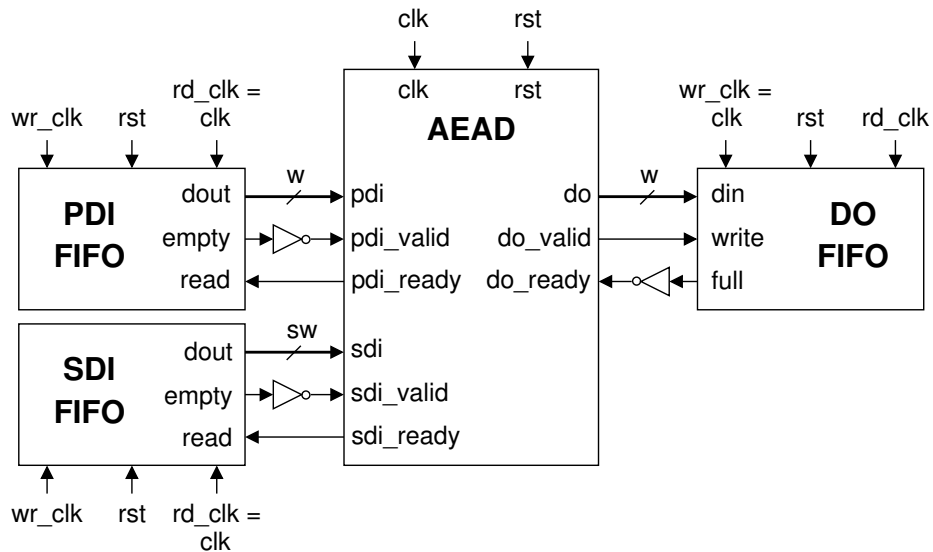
clk rst

wr_clk rst rd_clk = clk

clk rst

AEAD

wr_clk = clk rst rd_clk

PDI FIFO

dout
empty
read

w

pdi
pdi_valid
pdi_ready

do
do_valid
do_ready

w

din
write
full

DO FIFO

SDI FIFO

dout
empty
read

sw

sdi
sdi_valid
sdi_ready

wr_clk rst rd_clk = clk